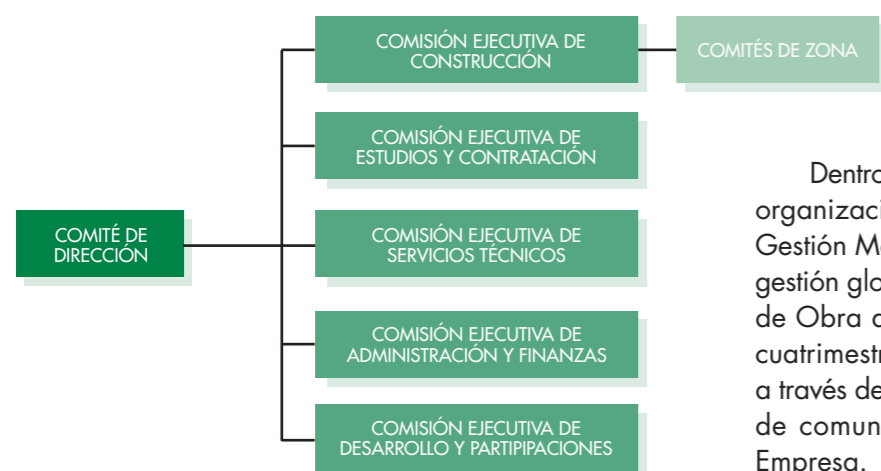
COMITÉ DE DIRECCIÓN

COMISIÓN EJECUTIVA DE CONSTRUCCIÓN

COMITÉS DE ZONA

COMISIÓN EJECUTIVA DE ESTUDIOS Y CONTRATACIÓN

COMISIÓN EJECUTIVA DE SERVICIOS TÉCNICOS

COMISIÓN EJECUTIVA DE ADMINISTRACIÓN Y FINANZAS

COMISIÓN EJECUTIVA DE DESARROLLO Y PARTIPIPACIONES

Dentro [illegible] organizaci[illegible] Gestión M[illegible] gestión glo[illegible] de Obra a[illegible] cuatrimestr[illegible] a través de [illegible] de comun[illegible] Empresa.